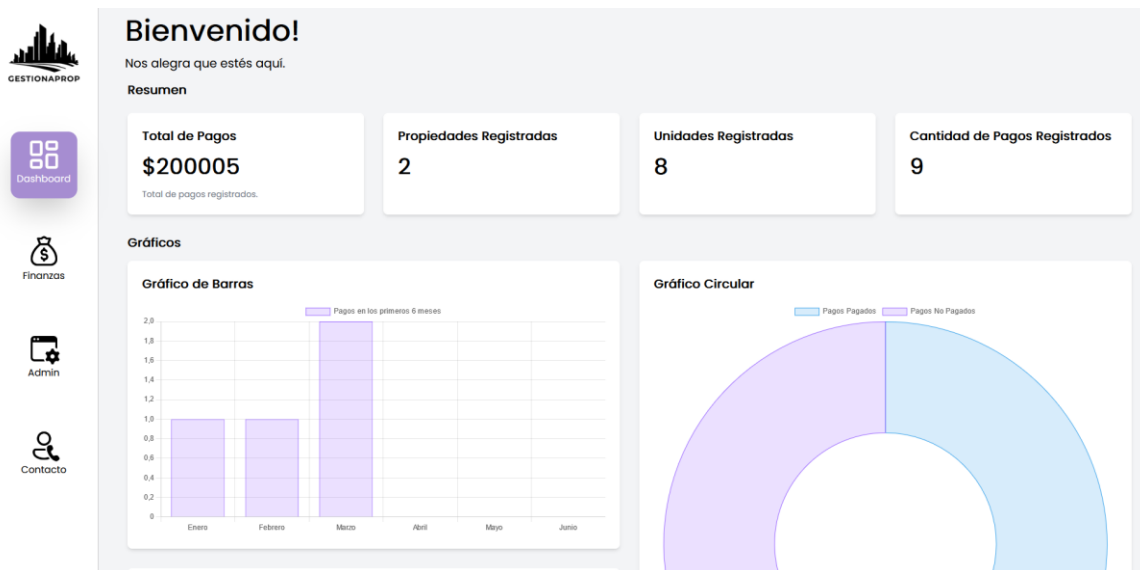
GESTIONAPROP

Dashboard

Finanzas

Admin

Contacto

Bienvenido!

Nos alegra que estés aquí.

Resumen

Total de Pagos
$200005
Total de pagos registrados.

Propiedades Registradas
2

Unidades Registradas
8

Cantidad de Pagos Registrados
9

Gráficos

Gráfico de Barras

Pagos en los primeros 6 meses

2,0
1,8
1,6
1,4
1,2
1,0
0,8
0,6
0,4
0,2
0

Enero Febrero Marzo Abril Mayo Junio

Gráfico Circular

Pagos Pagados Pagos No Pagados